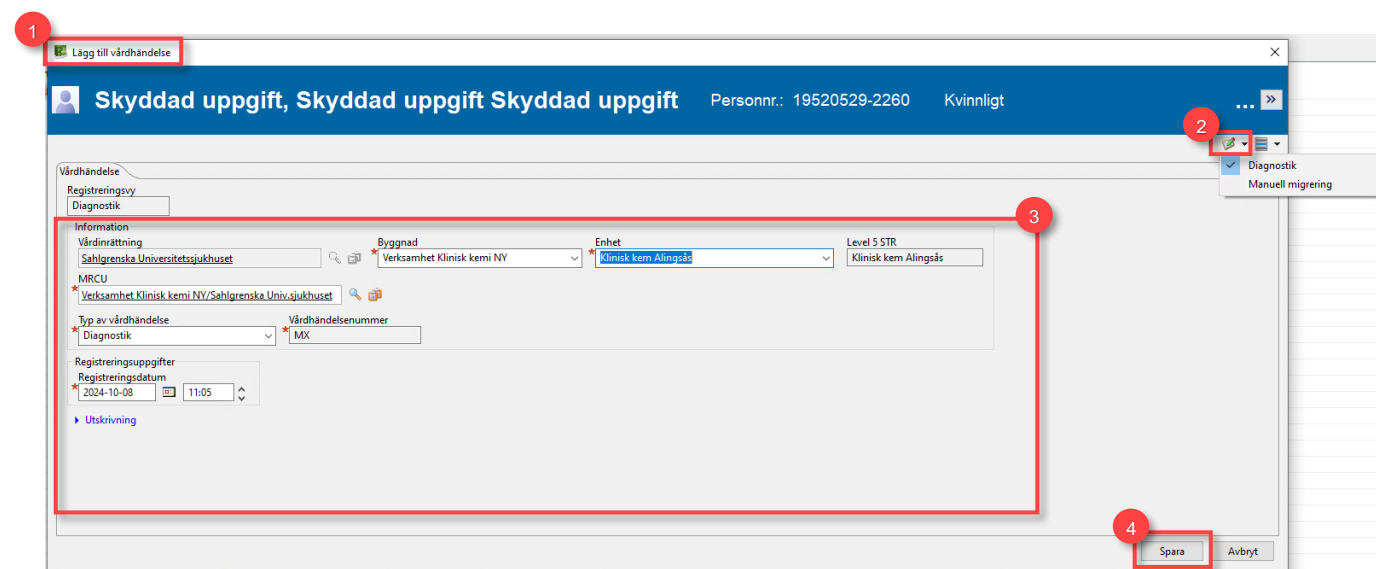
1

Lägg till vårdhändelse

Skyddad uppgift, Skyddad uppgift Skyddad uppgift

Personnr.: 19520529-2260

Kvinnligt

...

»

2

Diagnostik

Manuell migrering

Vårdhändelse

Registreringsvy

Diagnostik

3

Information

Vårdinrättning

Sahlgrenska Universitetssjukhuset

Byggnad

Verksamhet Klinisk kemi NY

Enhet

Klinisk kem Alingsås

Level 5 STR

Klinisk kem Alingsås

MRCU

Verksamhet Klinisk kemi NY/Sahlgrenska Univ.sjukhuset

Typ av vårdhändelse

Diagnostik

Vårdhändelsenummer

MX

Registreringsuppgifter

Registreringsdatum

2024-10-08

11:05

Utskrivning

4

Spara

Avbryt